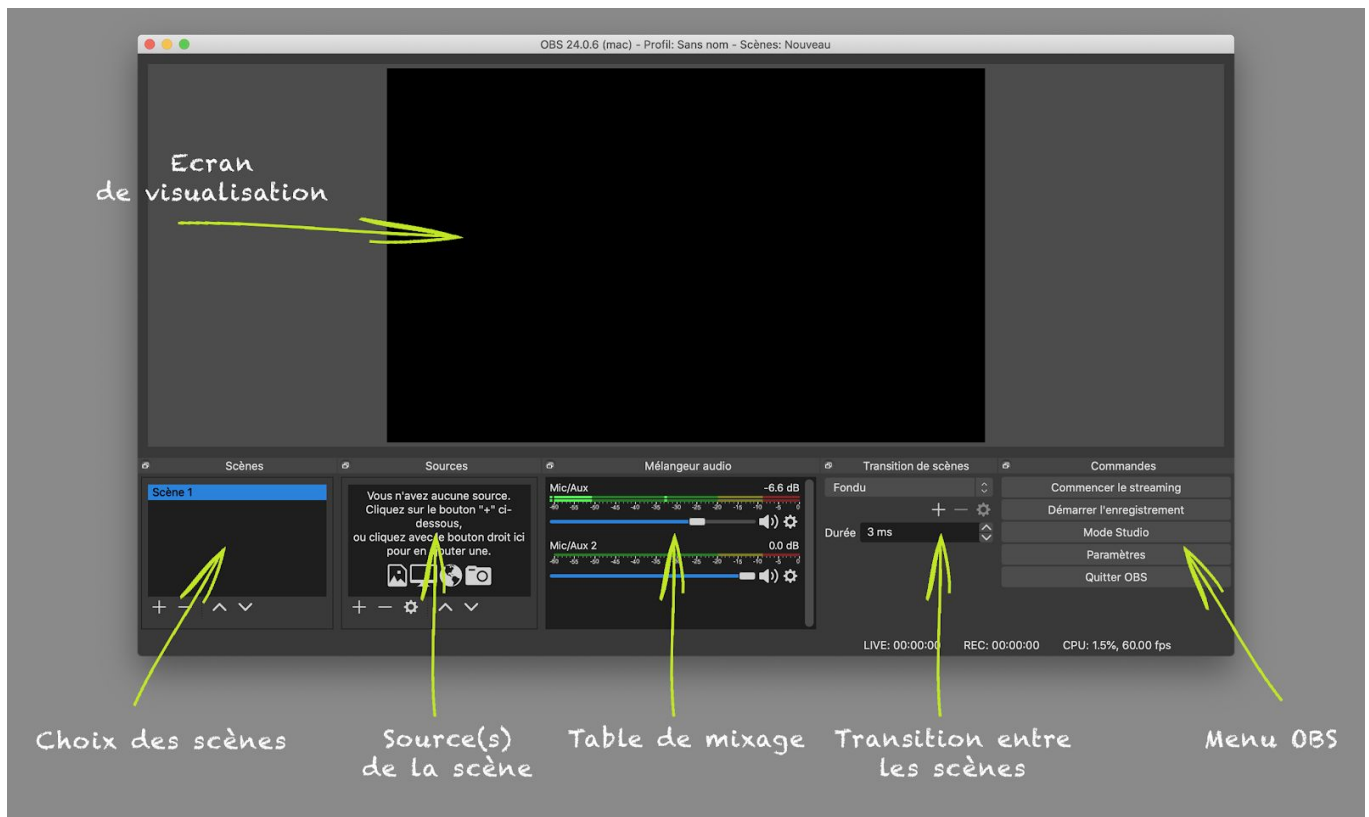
OBS 24.0.6 (mac) - Profil: Sans nom - Scènes: Nouveau

Ecran de visualisation

Scènes

Scène 1

Sources

Vous n'avez aucune source. Cliquez sur le bouton "+" ci-dessous, ou cliquez avec le bouton droit ici pour en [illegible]outer une.

Mélangeur audio

Mic/Aux -6.6 dB

Mic/Aux 2 0.0 dB

Transition de scènes

Fondu

Durée 3 ms

Commandes

Commencer le streaming

Démarrer l'enregistrement

Mode Studio

Paramètres

Quitter OBS

LIVE: 00:00:00 REC: 00:00:00 CPU: 1.5%, 60.00 fps

Choix des scènes

Source(s) de la scène

Table de mixage

Transition entre les scènes

Menu OBS